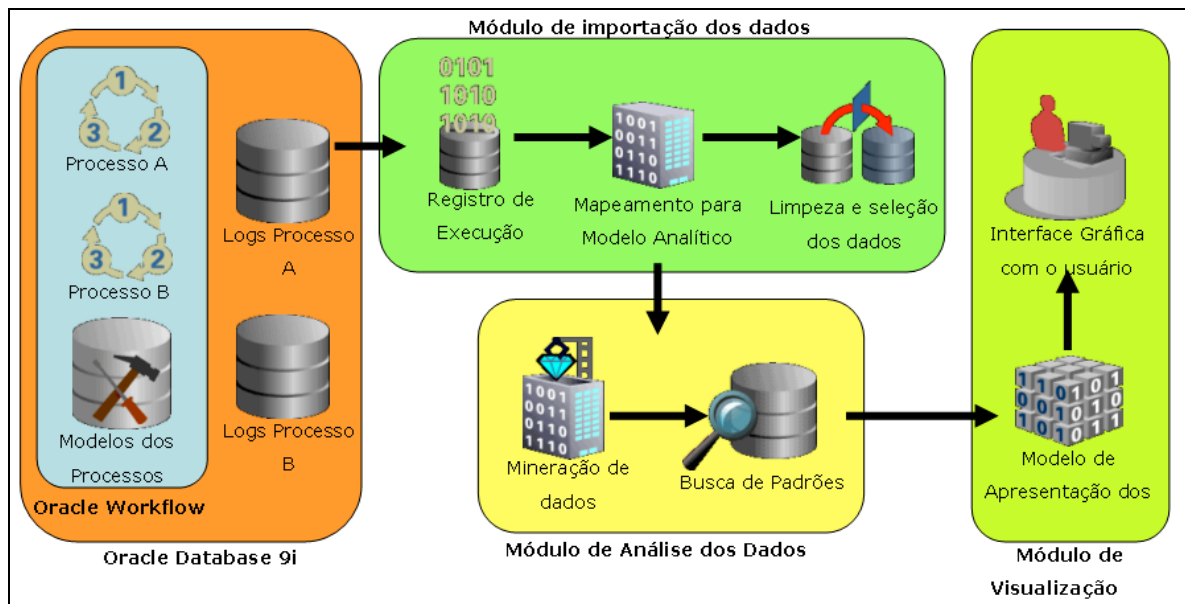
Módulo de importação dos dados

1
2
3
Processo A

1
2
3
Processo B

Modelos dos Processos

Oracle Workflow

Logs Processo A

Logs Processo B

Oracle Database 9i

0101
1010
1010
Registro de Execução

1001
0011
0110
1110
Mapeamento para Modelo Analítico

Limpeza e seleção dos dados

1001
0011
0110
1110
Mineração de dados

Busca de Padrões

Módulo de Análise dos Dados

Interface Gráfica com o usuário

Modelo de Apresentação dos

Módulo de Visualização